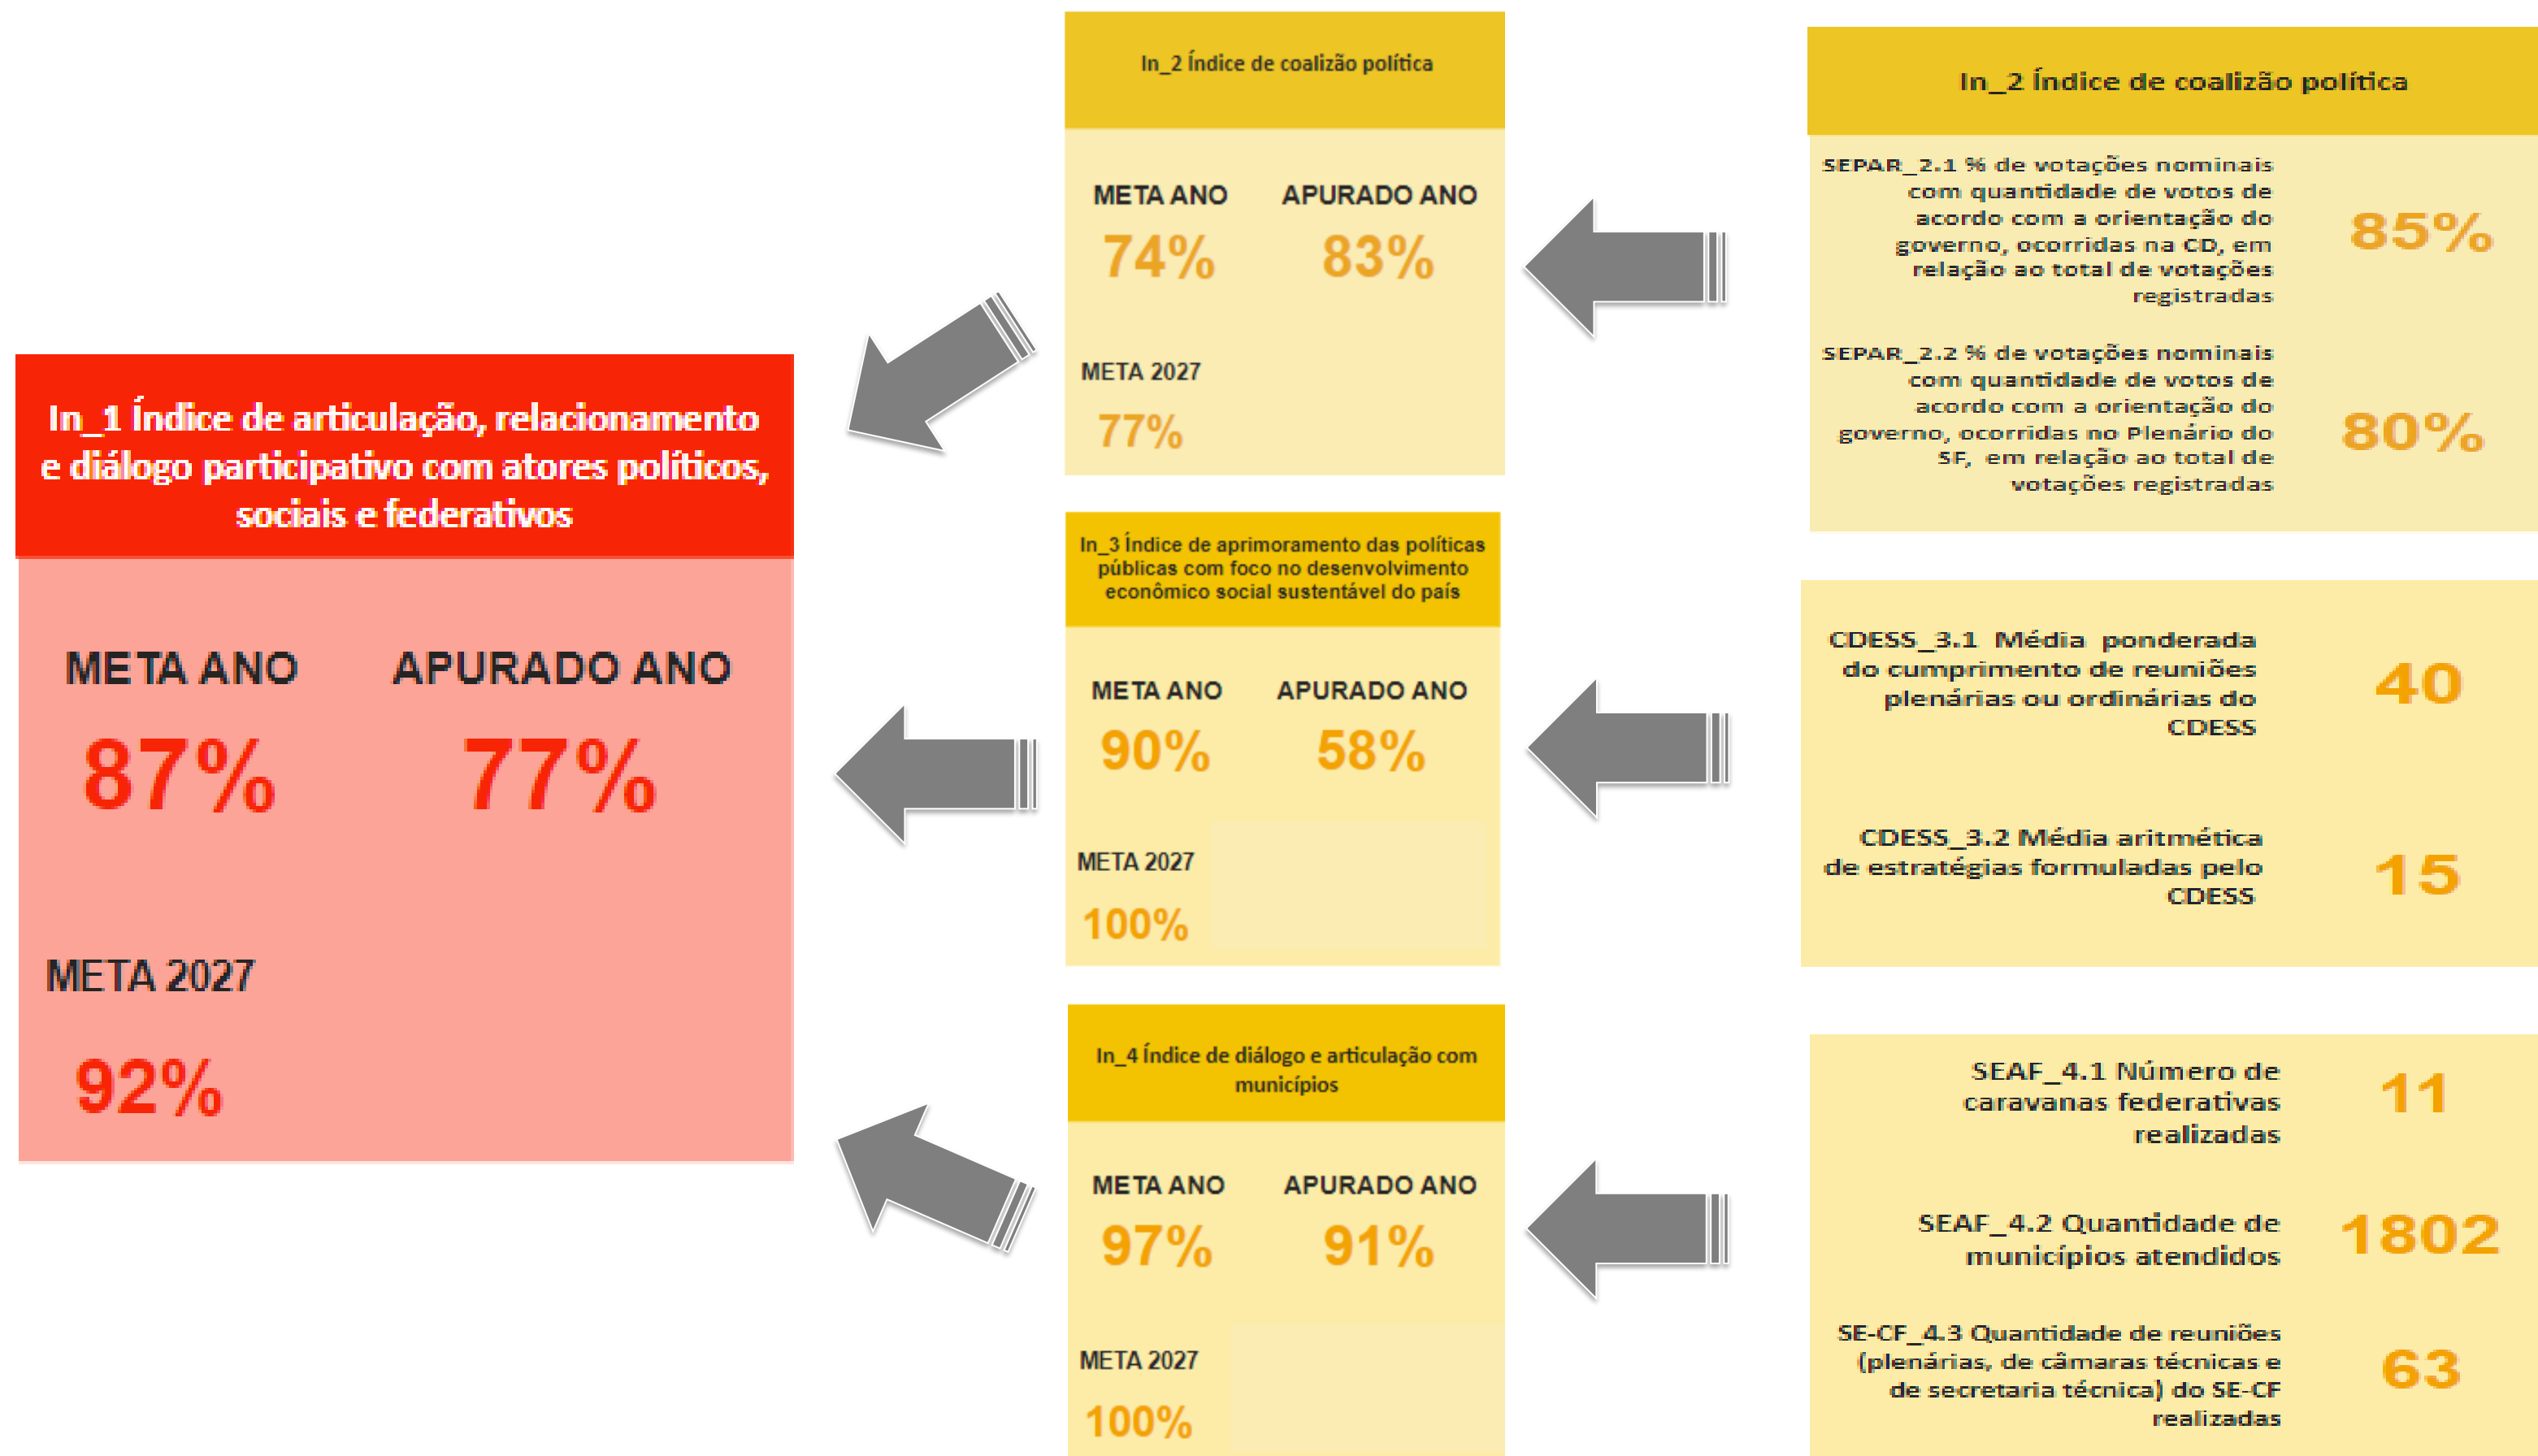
In_1 Índice de articulação, relacionamento e diálogo participativo com atores políticos, sociais e federativos

META ANO
87%

APURADO ANO
77%

META 2027
92%

In_2 Índice de coalizão política

META ANO
74%

APURADO ANO
83%

META 2027
77%

In_3 Índice de aprimoramento das políticas públicas com foco no desenvolvimento econômico social sustentável do país

META ANO
90%

APURADO ANO
58%

META 2027
100%

In_4 Índice de diálogo e articulação com municípios

META ANO
97%

APURADO ANO
91%

META 2027
100%

In_2 Índice de coalizão política

SEPAR_2.1 % de votações nominais com quantidade de votos de acordo com a orientação do governo, ocorridas na CD, em relação ao total de votações registradas
85%

SEPAR_2.2 % de votações nominais com quantidade de votos de acordo com a orientação do governo, ocorridas no Plenário do SF, em relação ao total de votações registradas
80%

CDESS_3.1 Média ponderada do cumprimento de reuniões plenárias ou ordinárias do CDESS
40

CDESS_3.2 Média aritmética de estratégias formuladas pelo CDESS
15

SEAF_4.1 Número de caravanas federativas realizadas
11

SEAF_4.2 Quantidade de municípios atendidos
1802

SE-CF_4.3 Quantidade de reuniões (plenárias, de câmaras técnicas e de secretaria técnica) do SE-CF realizadas
63